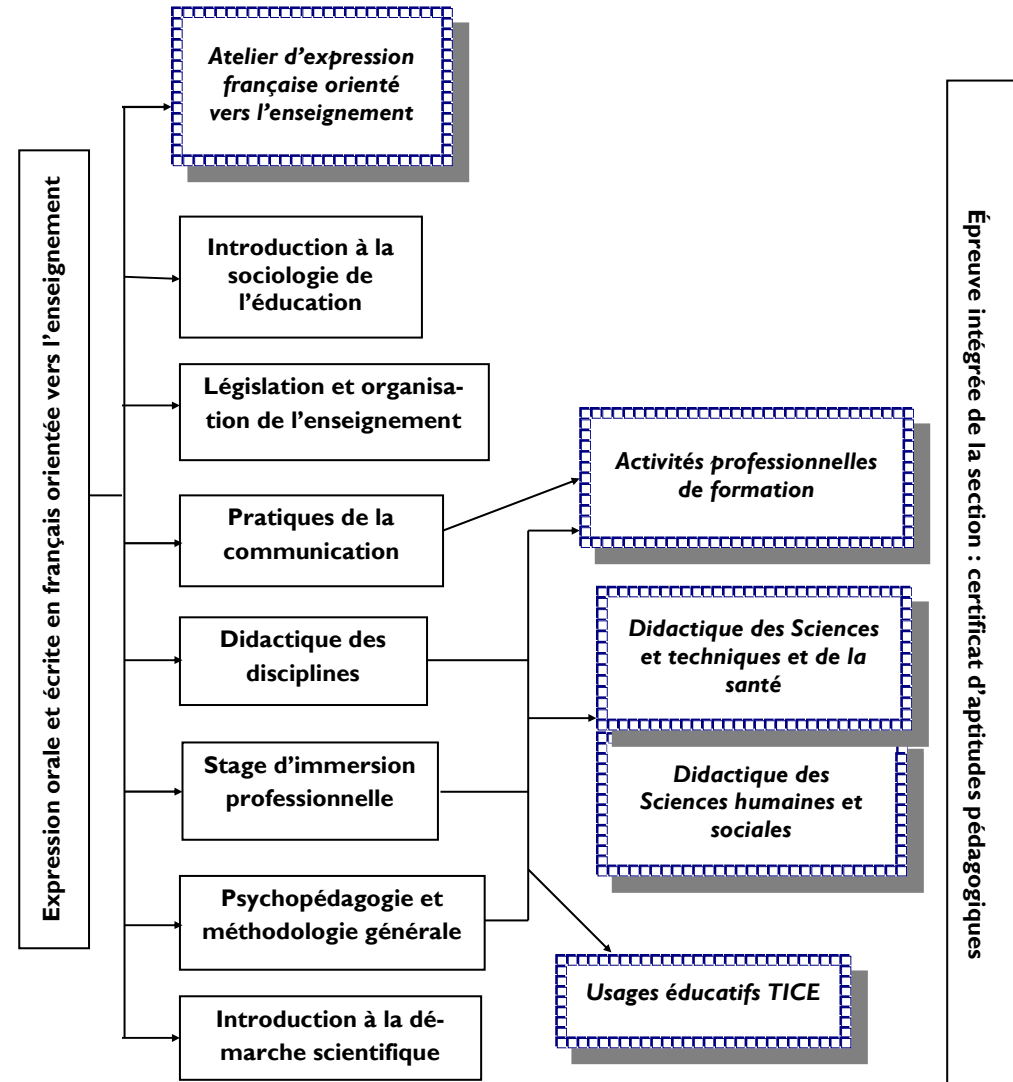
Expression orale et écrite en français orientée vers l'enseignement

Atelier d'expression française orienté vers l'enseignement

Introduction à la sociologie de l'éducation

Législation et organisation de l'enseignement

Pratiques de la communication

Didactique des disciplines

Stage d'immersion professionnelle

Psychopédagogie et méthodologie générale

Introduction à la démarche scientifique

Activités professionnelles de formation

Didactique des Sciences et techniques et de la santé

Didactique des Sciences humaines et sociales

Usages éducatifs TICE

Épreuve intégrée de la section : certificat d'aptitudes pédagogiques